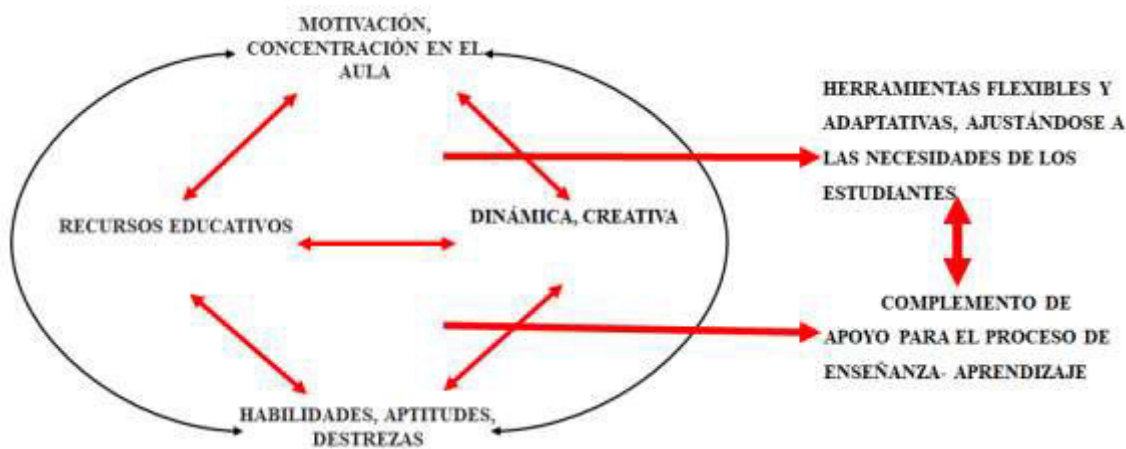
MOTIVACIÓN, CONCENTRACIÓN EN EL AULA

RECURSOS EDUCATIVOS

DINÁMICA, CREATIVA

HABILIDADES, APTITUDES, DESTREZAS

HERRAMIENTAS FLEXIBLES Y ADAPTATIVAS, AJUSTÁNDOSE A LAS NECESIDADES DE LOS ESTUDIANTES

COMPLEMENTO DE APOYO PARA EL PROCESO DE ENSEÑANZA- APRENDIZAJE